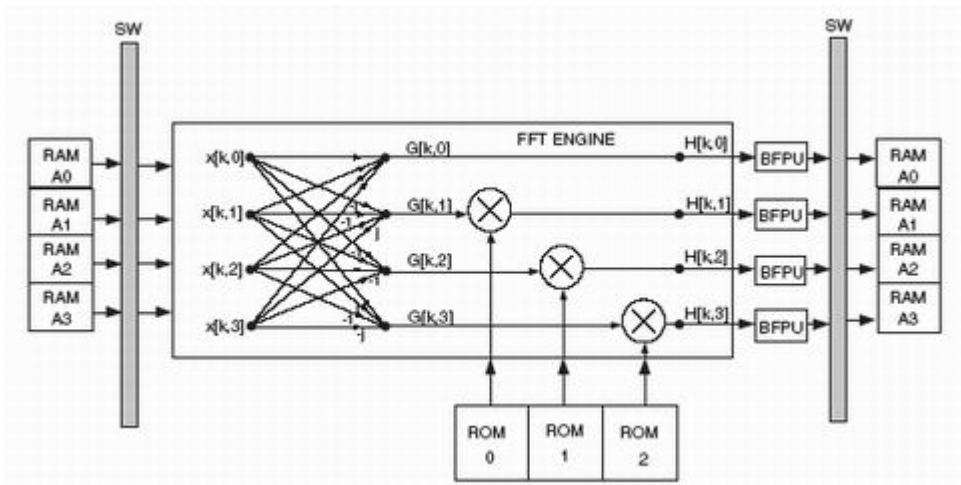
SW

SW

RAM A0

RAM A1

RAM A2

RAM A3

FFT ENGINE

x[k,0]

x[k,1]

x[k,2]

x[k,3]

-1

-1

-j

-1

-1

j

G[k,0]

G[k,1]

G[k,2]

G[k,3]

H[k,0]

H[k,1]

H[k,2]

H[k,3]

BFPU

BFPU

BFPU

BFPU

RAM A0

RAM A1

RAM A2

RAM A3

ROM 0

ROM 1

ROM 2